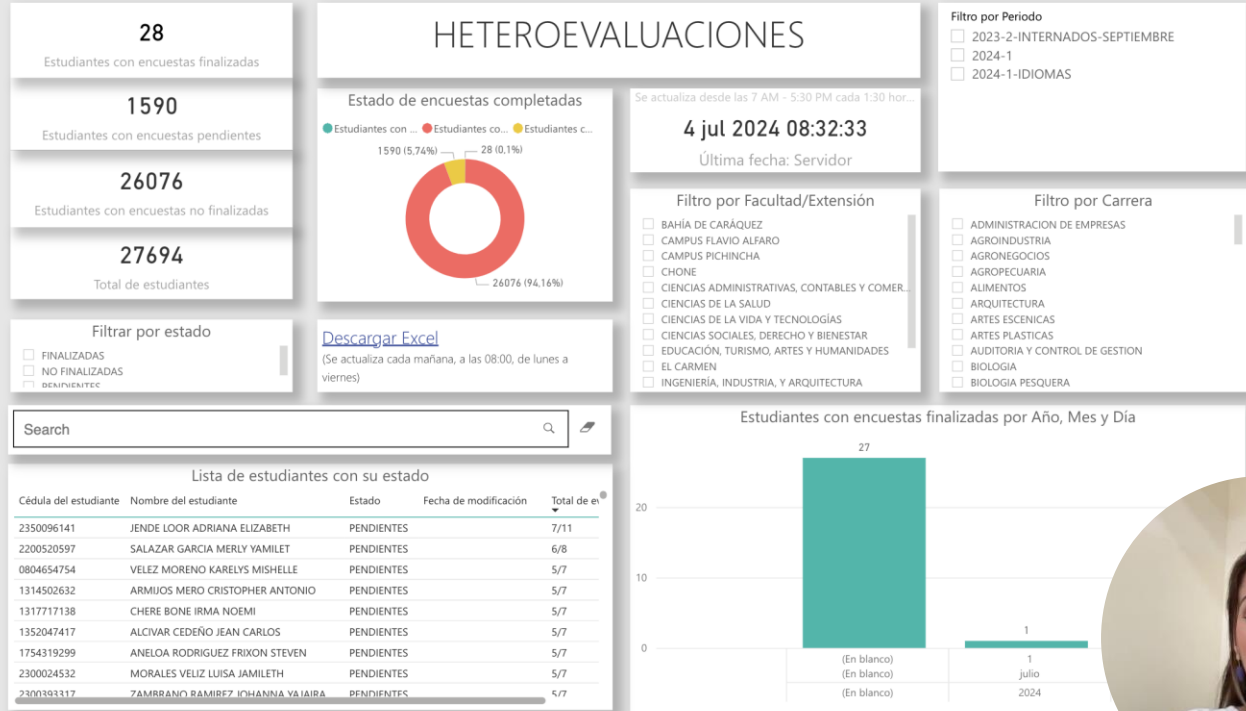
28
Estudiantes con encuestas finalizadas

1590
Estudiantes con encuestas pendientes

26076
Estudiantes con encuestas no finalizadas

27694
Total de estudiantes

HETEROEVALUACIONES

Estado de encuestas completadas
Estudiantes con ... Estudiantes co... Estudiantes c...
1590 (5,74%)
28 (0,1%)
26076 (94,16%)

Se actualiza desde las 7 AM - 5:30 PM cada 1:30 hor...
4 jul 2024 08:32:33
Última fecha: Servidor

Filtro por Periodo
2023-2-INTERNADOS-SEPTIEMBRE
2024-1
2024-1-IDIOMAS

Filtro por Facultad/Extensión
BAHÍA DE CARÁQUEZ
CAMPUS FLAVIO ALFARO
CAMPUS PICHINCHA
CHONE
CIENCIAS ADMINISTRATIVAS, CONTABLES Y COMER...
CIENCIAS DE LA SALUD
CIENCIAS DE LA VIDA Y TECNOLOGÍAS
CIENCIAS SOCIALES, DERECHO Y BIENESTAR
EDUCACIÓN, TURISMO, ARTES Y HUMANIDADES
EL CARMEN
INGENIERÍA, INDUSTRIA, Y ARQUITECTURA

Filtro por Carrera
ADMINISTRACION DE EMPRESAS
AGROINDUSTRIA
AGRONEGOCIOS
AGROPECUARIA
ALIMENTOS
ARQUITECTURA
ARTES ESCENICAS
ARTES PLASTICAS
AUDITORIA Y CONTROL DE GESTION
BIOLOGIA
BIOLOGIA PESQUERA

Filtrar por estado
FINALIZADAS
NO FINALIZADAS
PENDIENTES

Descargar Excel
(Se actualiza cada mañana, a las 08:00, de lunes a viernes)

Search

Lista de estudiantes con su estado

| Cédula del estudiante | Nombre del estudiante | Estado | Fecha de modificación | Total de e |
|---|---|---|---|---|
| 2350096141 | JENDE LOOR ADRIANA ELIZABETH | PENDIENTES | | 7/11 |
| 2200520597 | SALAZAR GARCIA MERLY YAMILET | PENDIENTES | | 6/8 |
| 0804654754 | VELEZ MORENO KARELYS MISHELLE | PENDIENTES | | 5/7 |
| 1314502632 | ARMIJOS MERO CRISTOPHER ANTONIO | PENDIENTES | | 5/7 |
| 1317717138 | CHERE BONE IRMA NOEMI | PENDIENTES | | 5/7 |
| 1352047417 | ALCIVAR CEDEÑO JEAN CARLOS | PENDIENTES | | 5/7 |
| 1754319299 | ANELOA RODRIGUEZ FRIXON STEVEN | PENDIENTES | | 5/7 |
| 2300024532 | MORALES VELIZ LUISA JAMILETH | PENDIENTES | | 5/7 |
| 2300393317 | ZAMBRANO RAMIREZ JOHANNA YAJAIRA | PENDIENTES | | 5/7 |

Estudiantes con encuestas finalizadas por Año, Mes y Día
27
1
20
10
0
(En blanco)
(En blanco)
(En blanco)
1
julio
2024